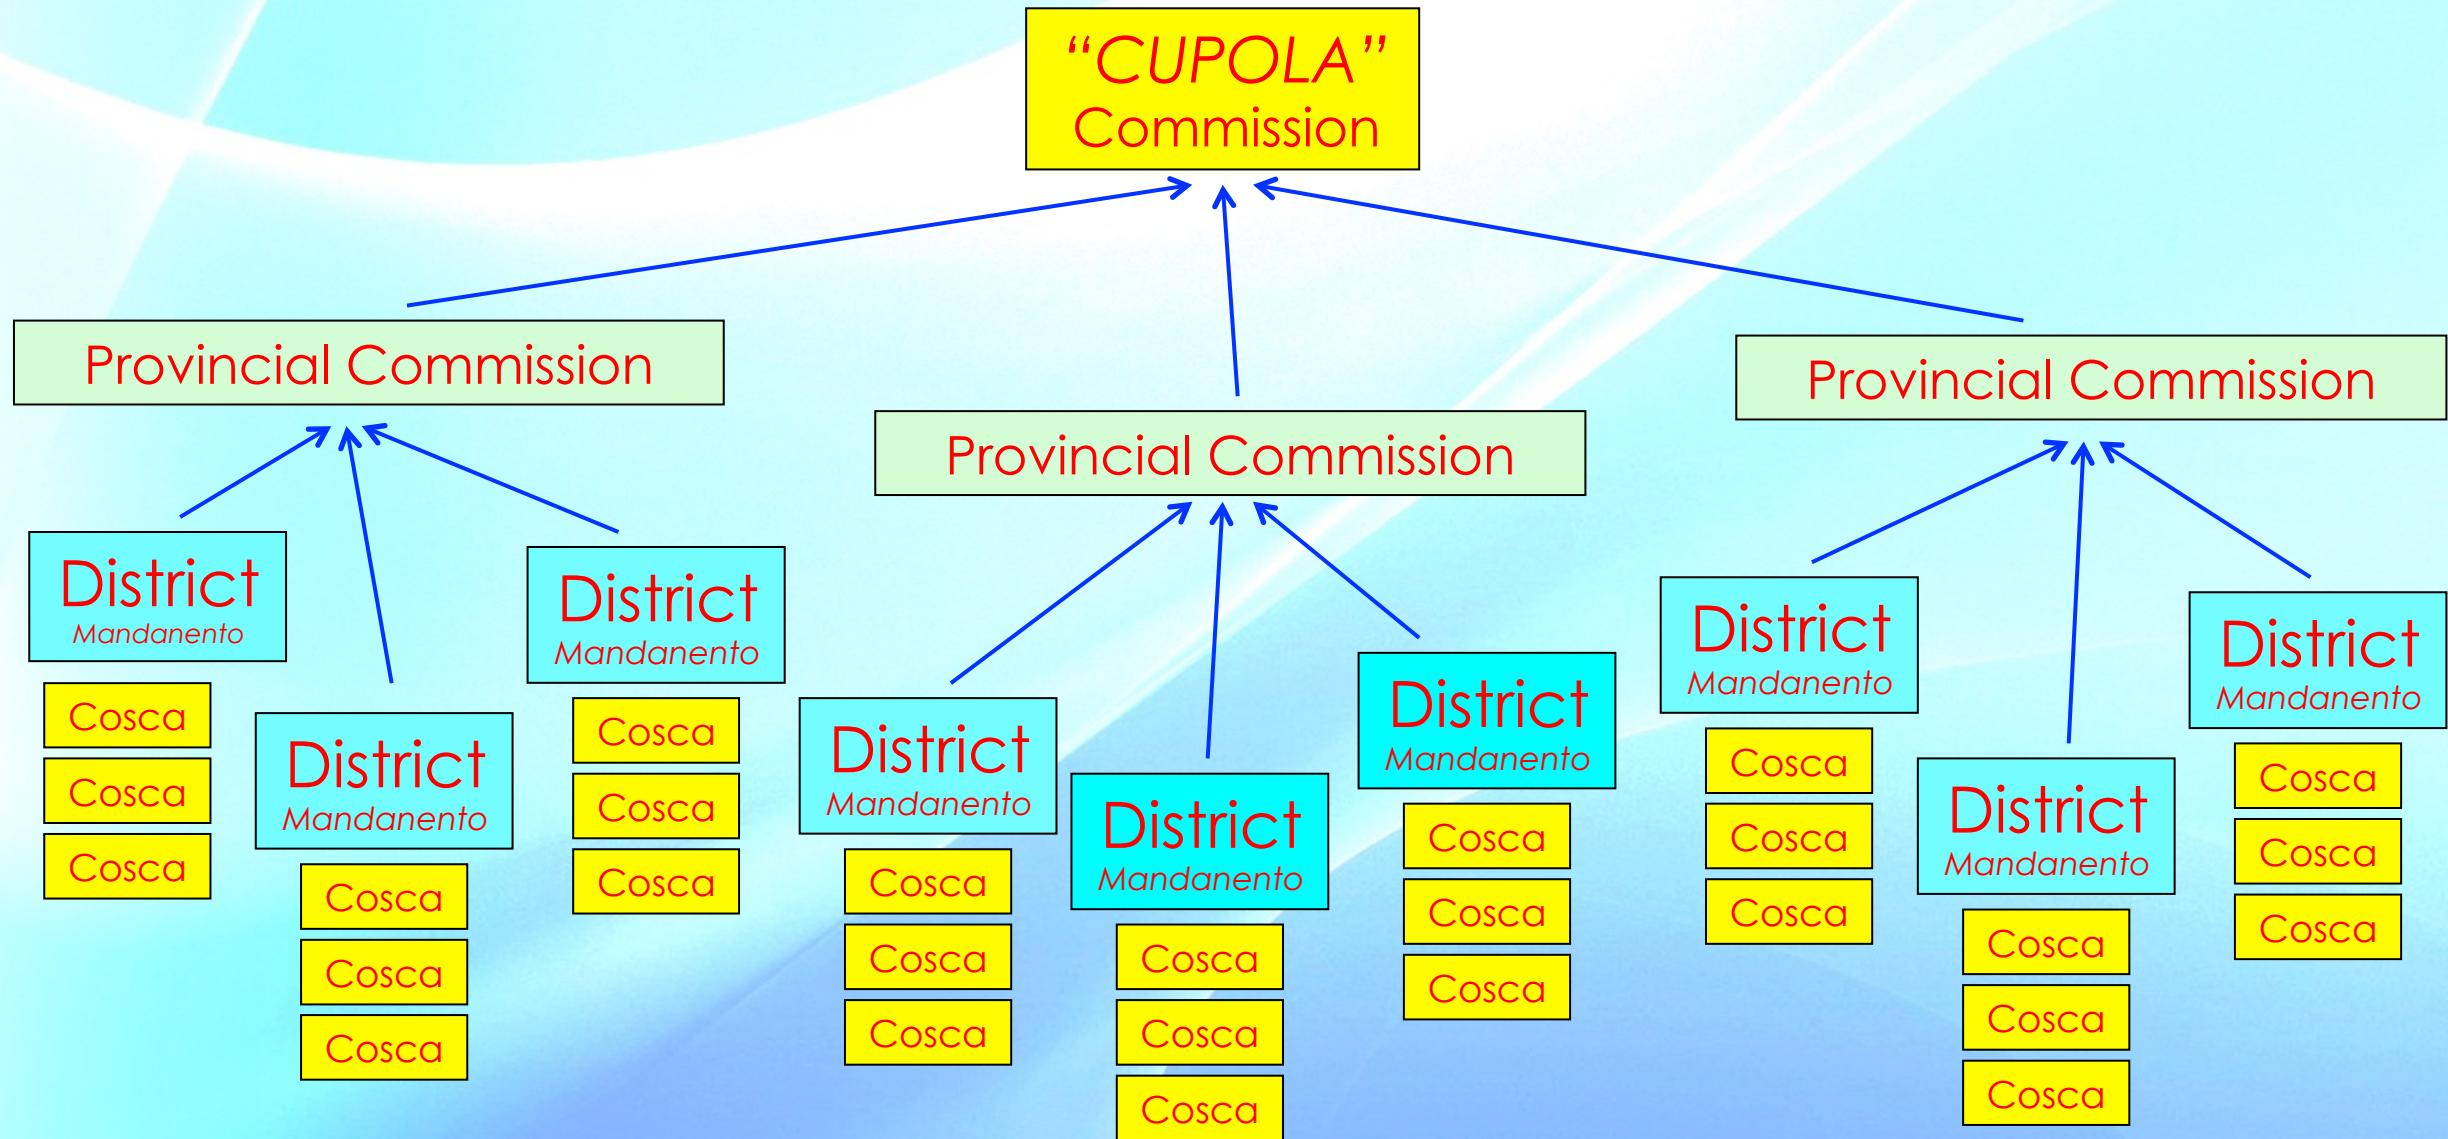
"CUPOLA"
Commission

Provincial Commission

Provincial Commission

Provincial Commission

District
Mandanento

Cosca
Cosca
Cosca

District
Mandanento

Cosca
Cosca
Cosca

District
Mandanento

Cosca
Cosca
Cosca

District
Mandanento

Cosca
Cosca
Cosca

District
Mandanento

Cosca
Cosca
Cosca

District
Mandanento

Cosca
Cosca
Cosca

District
Mandanento

Cosca
Cosca
Cosca

District
Mandanento

Cosca
Cosca
Cosca

District
Mandanento

Cosca
Cosca
Cosca